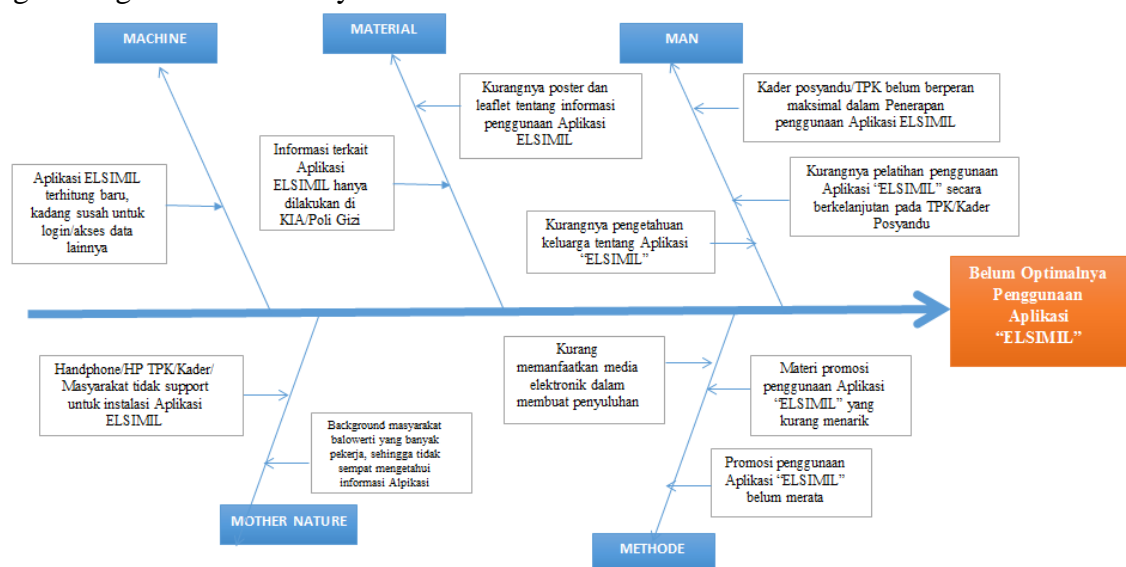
MACHINE

MATERIAL

MAN

Kurangnya poster dan leaflet tentang informasi penggunaan Aplikasi ELSIMIL

Kader posyandu/TPK belum berperan maksimal dalam Penerapan penggunaan Aplikasi ELSIMIL

Informasi terkait Aplikasi ELSIMIL hanya dilakukan di KIA/Poli Gizi

Aplikasi ELSIMIL terhitung baru, kadang susah untuk login/akses data lainnya

Kurangnya pelatihan penggunaan Aplikasi "ELSIMIL" secara berkelanjutan pada TPK/Kader Posyandu

Kurangnya pengetahuan keluarga tentang Aplikasi "ELSIMIL"

Belum Optimalnya Penggunaan Aplikasi "ELSIMIL"

Handphone/HP TPK/Kader/ Masyarakat tidak support untuk instalasi Aplikasi ELSIMIL

Kurang memanfaatkan media elektronik dalam membuat penyuluhan

Materi promosi penggunaan Aplikasi "ELSIMIL" yang kurang menarik

Background masyarakat balowerti yang banyak pekerja, sehingga tidak sempat mengetahui informasi Alpikasi

Promosi penggunaan Aplikasi "ELSIMIL" belum merata

MOTHER NATURE

METHODE